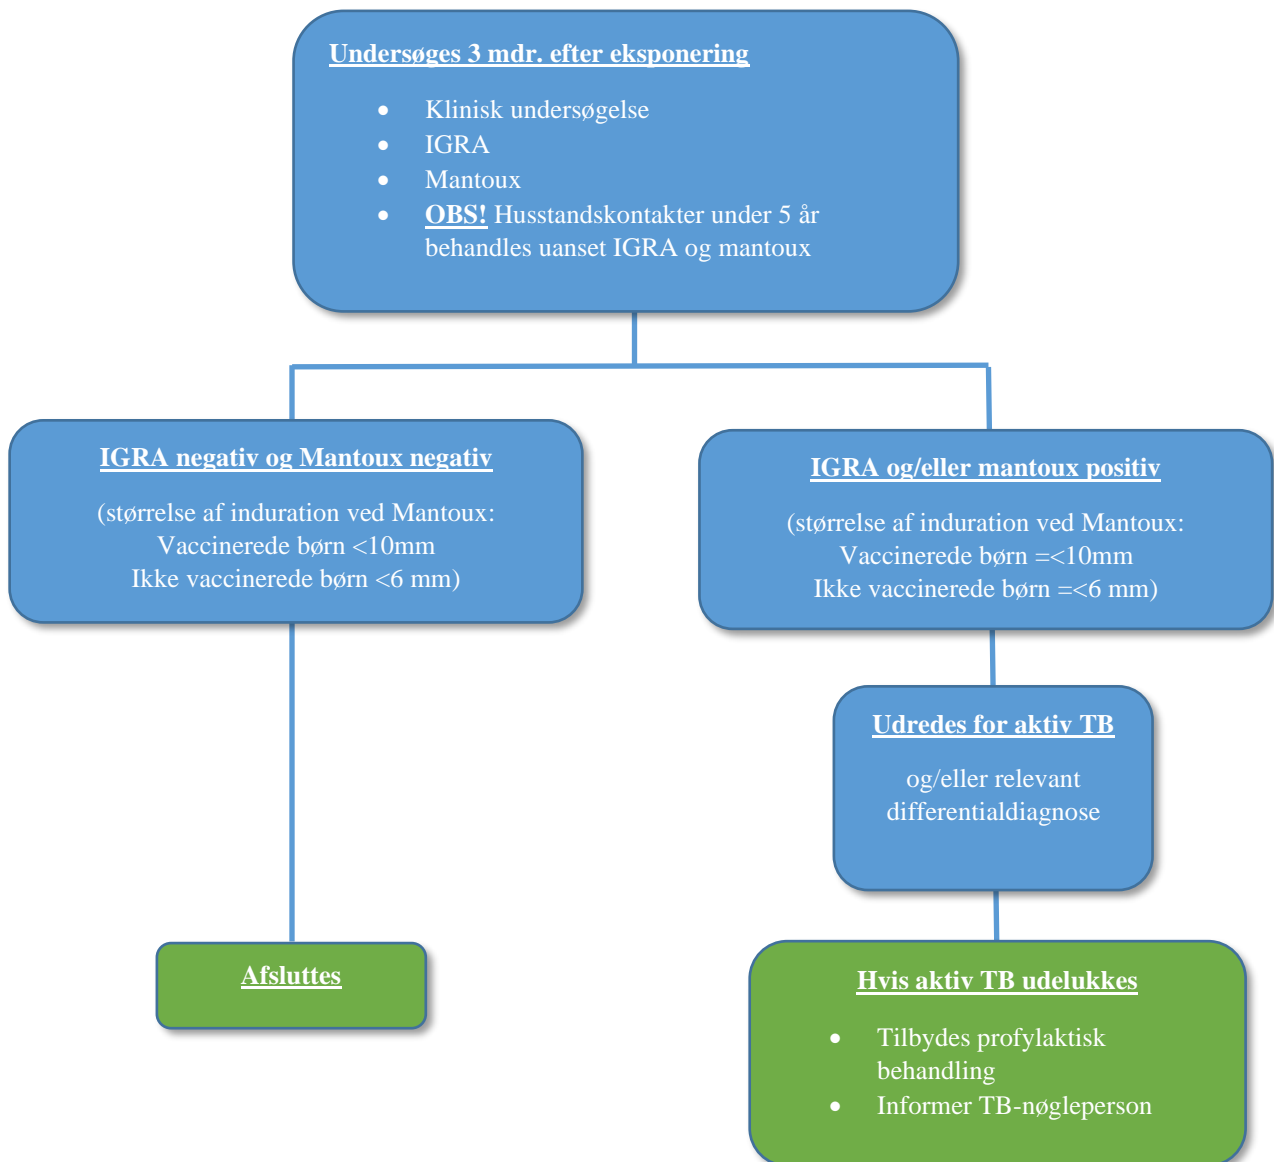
Undersøges 3 mdr. efter eksponering

- Klinisk undersøgelse
- IGRA
- Mantoux
- OBS! Husstandskontakter under 5 år behandles uanset IGRA og mantoux

IGRA negativ og Mantoux negativ

(størrelse af induration ved Mantoux:
Vaccinerede børn <10mm
Ikke vaccinerede børn <6 mm)

IGRA og/eller mantoux positiv

(størrelse af induration ved Mantoux:
Vaccinerede børn =<10mm
Ikke vaccinerede børn =<6 mm)

Udredes for aktiv TB

og/eller relevant differentialdiagnose

Afsluttes

Hvis aktiv TB udelukkes

- Tilbydes profylaktisk behandling
- Informer TB-nøgleperson